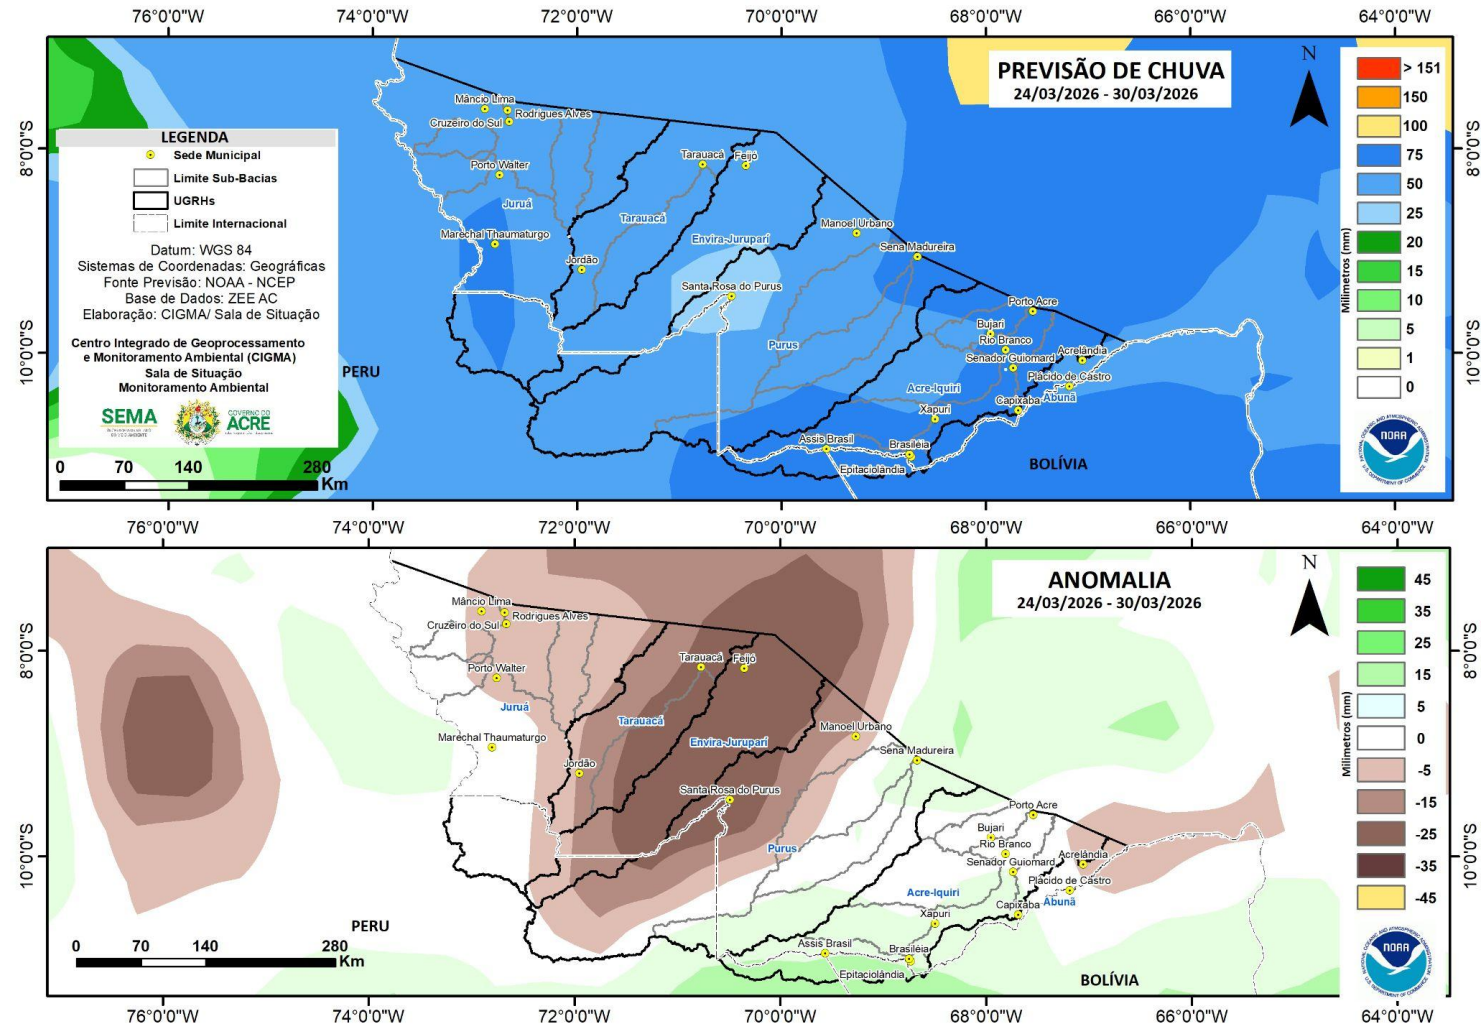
76°0'0"W 74°0'0"W 72°0'0"W 70°0'0"W 68°0'0"W 66°0'0"W 64°0'0"W

PREVISÃO DE CHUVA
24/03/2026 - 30/03/2026

LEGENDA
Sede Municipal
Limite Sub-Bacias
UGRHs
Limite Internacional

Datum: WGS 84
Sistemas de Coordenadas: Geográficas
Fonte Previsão: NOAA - NCEP
Base de Dados: ZEE AC
Elaboração: CIGMA/ Sala de Situação

Centro Integrado de Geoprocessamento e Monitoramento Ambiental (CIGMA)
Sala de Situação
Monitoramento Ambiental

SEMA
GOVERNO DO ACRE

0 70 140 280 Km

Mâncio Lima
Rodrigues Alves
Cruzeiro do Sul
Porto Walter
Juruá
Marechal Thaumaturgo
Jordão
Tarauacá
Feijó
Tarauacá
Envira-Jurupari
Manoel Urbano
Sena Madureira
Santa Rosa do Purus
Purus
Porto Acre
Bujari
Rio Branco
Senador Guiomard
Acrelândia
Plácido de Castro
Acre-Iquiri
Capixaba
Abunã
Xapuri
Assis Brasil
Brasiléia
Epitaciolândia
PERU
BOLÍVIA

8°0'0"S
10°0'0"S

N

> 151
150
100
75
50
25
20
15
10
5
1
0
Milímetros (mm)

NOAA

76°0'0"W 74°0'0"W 72°0'0"W 70°0'0"W 68°0'0"W 66°0'0"W 64°0'0"W

ANOMALIA
24/03/2026 - 30/03/2026

Mâncio Lima
Rodrigues Alves
Cruzeiro do Sul
Porto Walter
Juruá
Marechal Thaumaturgo
Jordão
Tarauacá
Feijó
Tarauacá
Envira-Jurupari
Manoel Urbano
Sena Madureira
Santa Rosa do Purus
Purus
Porto Acre
Bujari
Rio Branco
Senador Guiomard
Acrelândia
Plácido de Castro
Acre-Iquiri
Capixaba
Abunã
Xapuri
Assis Brasil
Brasiléia
Epitaciolândia
PERU
BOLÍVIA

0 70 140 280 Km

8°0'0"S
10°0'0"S

N

45
35
25
15
5
0
-5
-15
-25
-35
-45
Milímetros (mm)

NOAA

76°0'0"W 74°0'0"W 72°0'0"W 70°0'0"W 68°0'0"W 66°0'0"W 64°0'0"W